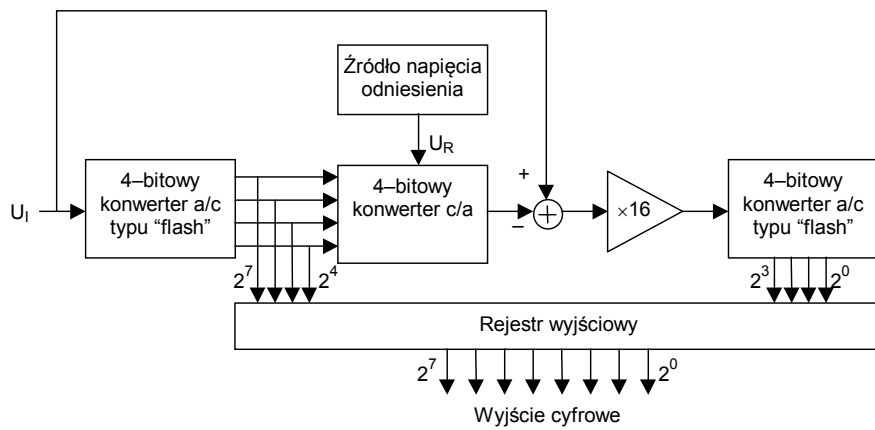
Źródło napięcia odniesienia

$U_R$

$U_I$

4–bitowy konwerter a/c typu "flash"

4–bitowy konwerter c/a

+

–

$\times 16$

4–bitowy konwerter a/c typu "flash"

$2^7$ $2^4$

$2^3$ $2^0$

Rejestr wyjściowy

$2^7$ $2^0$

Wyjście cyfrowe